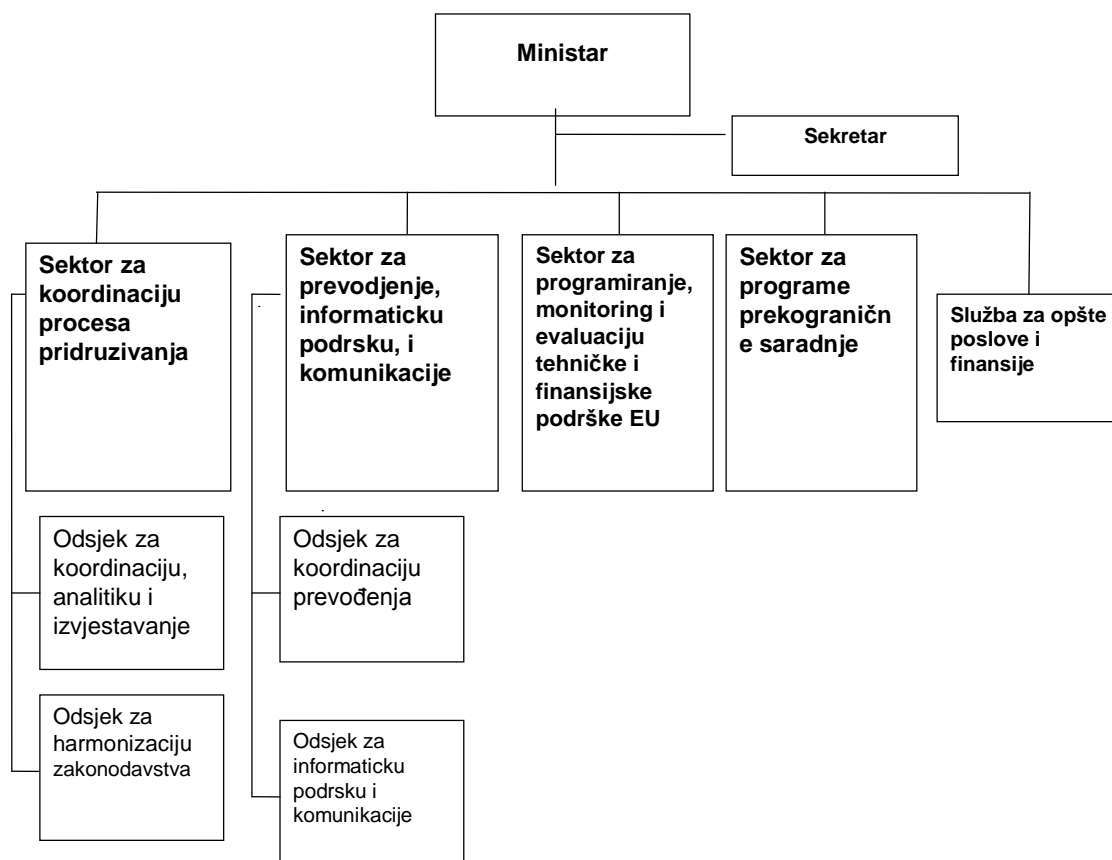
Ministar

Sekretar

Sektor za koordinaciju procesa pridruzivanja

Sektor za prevodjenje, informaticku podrsku, i komunikacije

Sektor za programiranje, monitoring i evaluaciju tehničke i finansijske podrške EU

Sektor za programe prekograničn e saradnje

Služba za opšte poslove i finansije

Odsjek za koordinaciju, analitiku i izvjestavanje

Odsjek za harmonizaciju zakonodavstva

Odsjek za koordinaciju prevođenja

Odsjek za informaticku podrsku i komunikacije